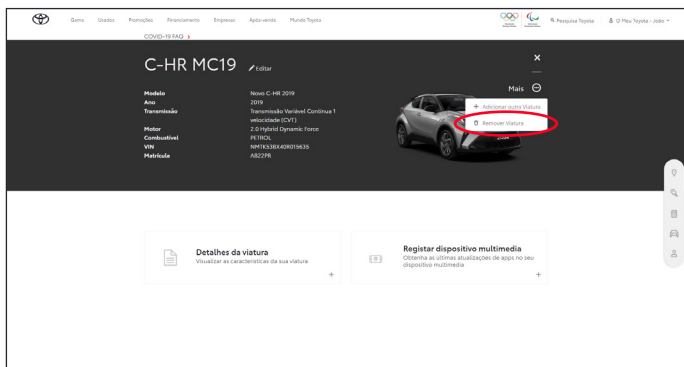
Gama Usados Promoções Financiamento Empresas Após-venda Mundo Toyota

Pesquisa Toyota O Meu Toyota - João

COVID-19 FAQ

C-HR MC19 Editar

Mais

Adicionar outra Viatura

Remover Viatura

| | |
|---|---|
| Modelo | Novo C-HR 2019 |
| Ano | 2019 |
| Transmissão | Transmissão Variável Contínua 1 velocidade (CVT) |
| Motor | 2.0 Hybrid Dynamic Force |
| Combustível | PETROL |
| VIN | NMTKS3BX40R015635 |
| Matrícula | AB22PR |

Detalhes da viatura
Visualizar as características da sua viatura

Registar dispositivo multimedia
Obtenha as últimas atualizações de apps no seu dispositivo multimedia